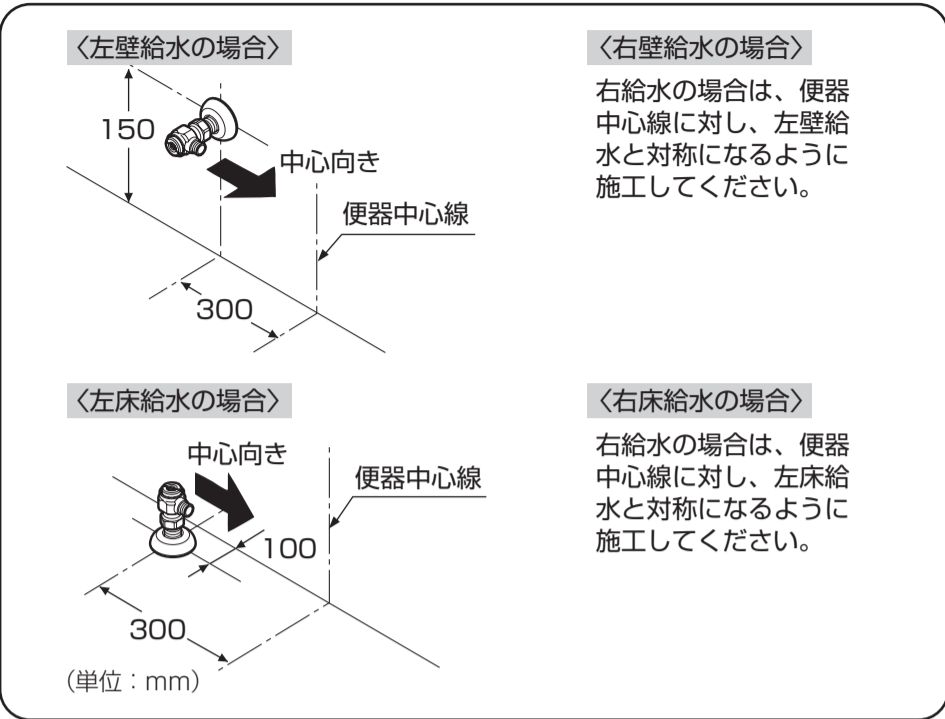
〈左壁給水の場合〉

150

中心向き

便器中心線

300

〈右壁給水の場合〉

右給水の場合は、便器中心線に対し、左壁給水と対称になるように施工してください。

〈左床給水の場合〉

中心向き

便器中心線

100

300

（単位：mm）

〈右床給水の場合〉

右給水の場合は、便器中心線に対し、左床給水と対称になるように施工してください。